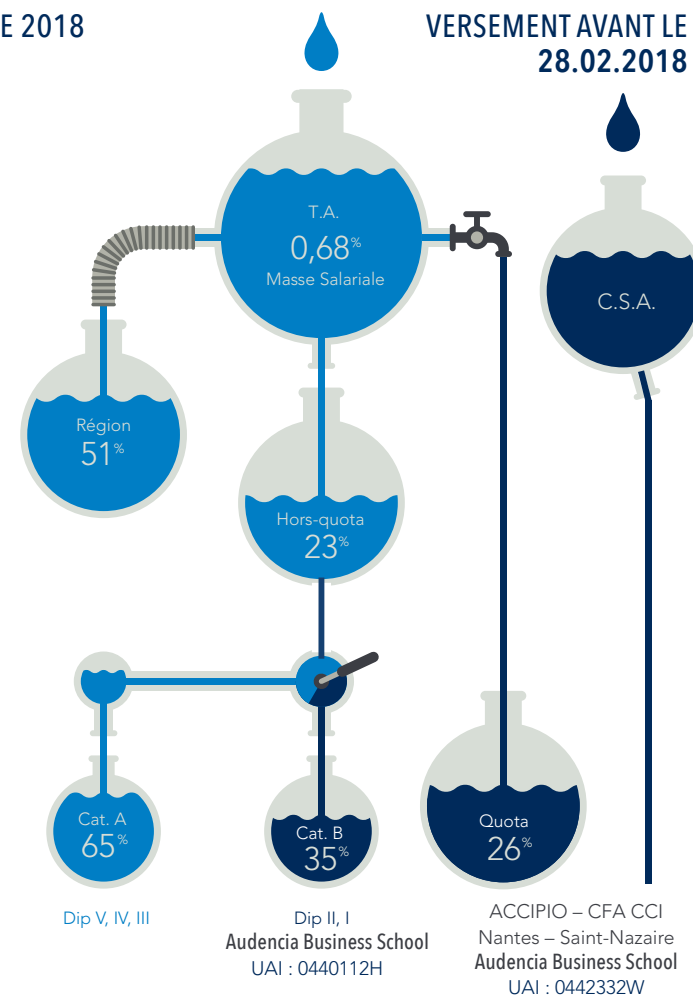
E 2018

VERSEMENT AVANT LE 28.02.2018

T.A.
0,68%
Masse Salariale

C.S.A.

Région
51%

Hors-quota
23%

Cat. A
65%

Cat. B
35%

Quota
26%

Dip V, IV, III

Dip II, I
Audencia Business School
UAI : 0440112H

ACCIPIO – CFA CCI Nantes – Saint-Nazaire
Audencia Business School
UAI : 0442332W